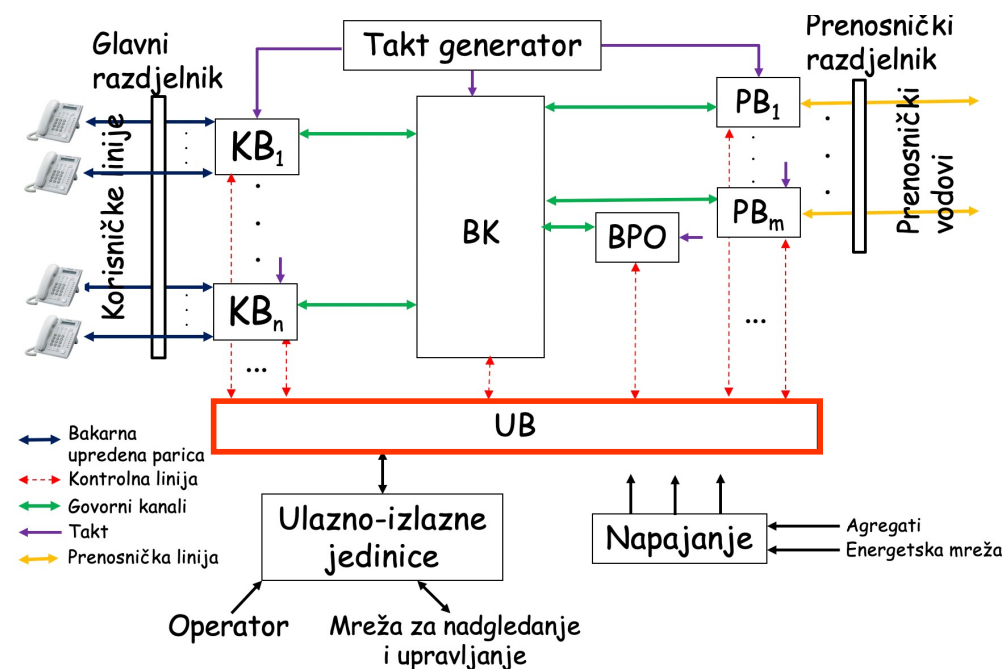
Takt generator

Glavni razdjelnik

Prenosnički razdjelnik

Korisničke linije

$KB_1$

$KB_n$

BK

BPO

$PB_1$

$PB_m$

Prenosnički vodovi

...

...

UB

Bakarna upredena parica
Kontrolna linija
Govorni kanali
Takt
Prenosnička linija

Ulazno-izlazne jedinice

Napajanje

Agregati
Energetska mreža

Operator

Mreža za nadgledanje i upravljanje